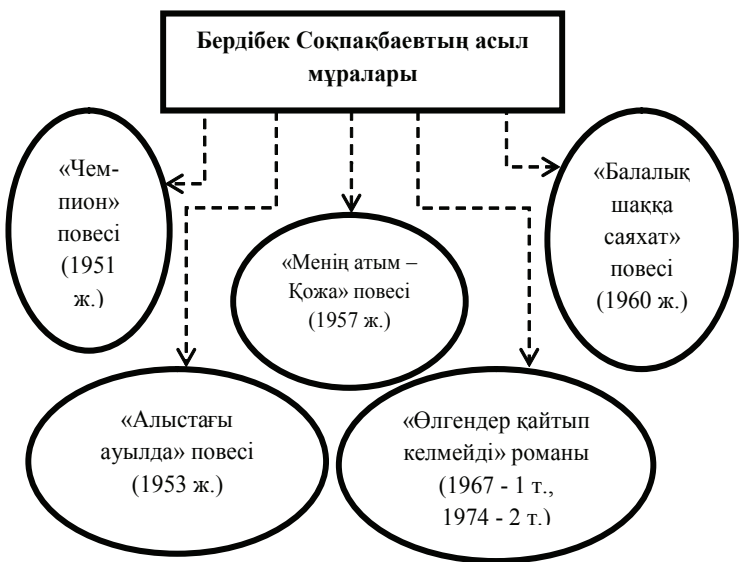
Бердібек Соқпақбаевтың асыл мұралары

«Чемпион» повесі (1951 ж.)

«Менің атым – Қожа» повесі (1957 ж.)

«Балалық шаққа саяхат» повесі (1960 ж.)

«Алыстағы ауылда» повесі (1953 ж.)

«Өлгендер қайтып келмейді» романы (1967 - 1 т., 1974 - 2 т.)